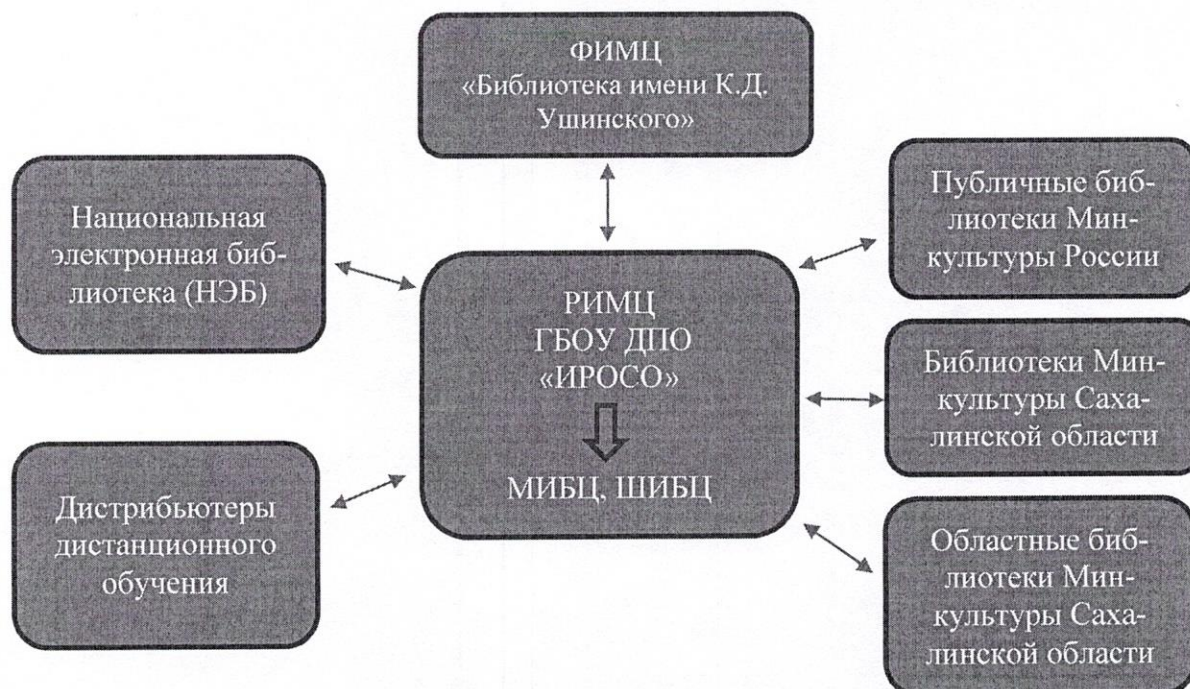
ФИМЦ «Библиотека имени К.Д. Ушинского»

Национальная электронная библиотека (НЭБ)

Публичные библиотеки Минкультуры России

РИМЦ ГБОУ ДПО «ИРОСО»

МИБЦ, ШИБЦ

Библиотеки Минкультуры Сахалинской области

Дистрибьютеры дистанционного обучения

Областные библиотеки Минкультуры Сахалинской области